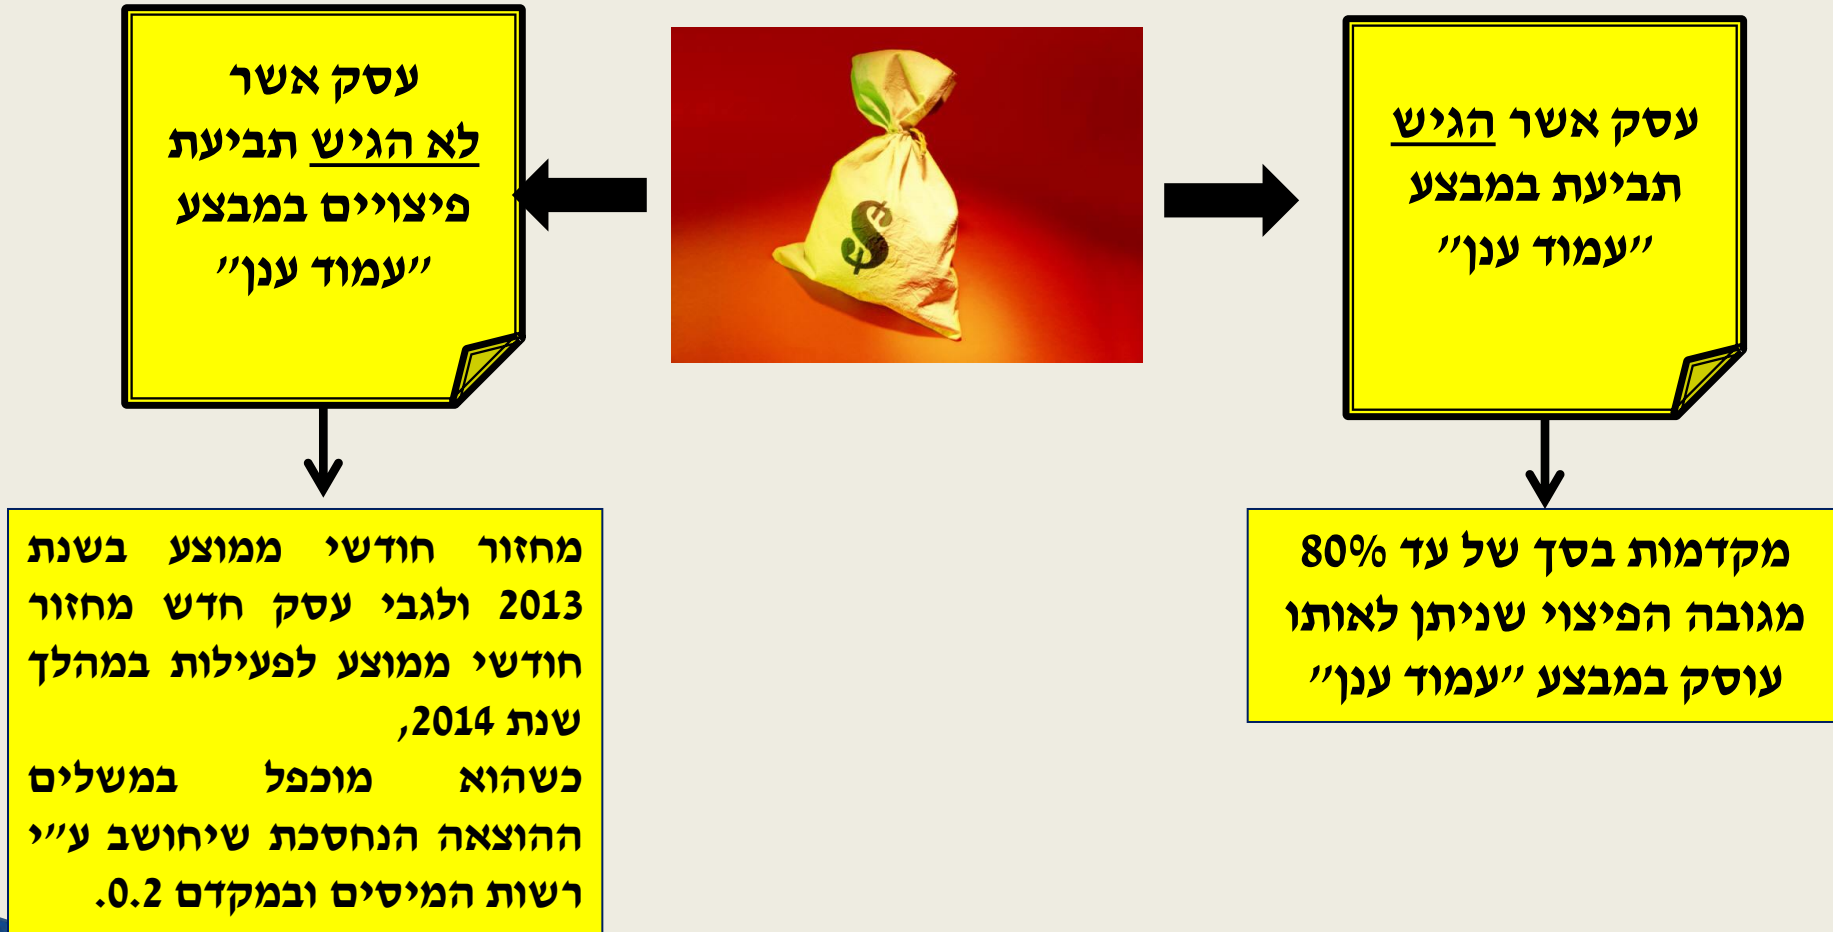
עסק אשר הגיש תביעת במבצע ״עמוד ענן״

מקדמות בסך של עד 80% מגובה הפיצוי שניתן לאותו עוסק במבצע ״עמוד ענן״

$

עסק אשר לא הגיש תביעת פיצויים במבצע ״עמוד ענן״

מחזור חודשי ממוצע בשנת 2013 ולגבי עסק חדש מחזור חודשי ממוצע לפעילות במהלך שנת 2014,
כשהוא מוכפל במשלים ההוצאה הנחסכת שיחושב ע״י רשות המיסים ובמקדם 0.2.